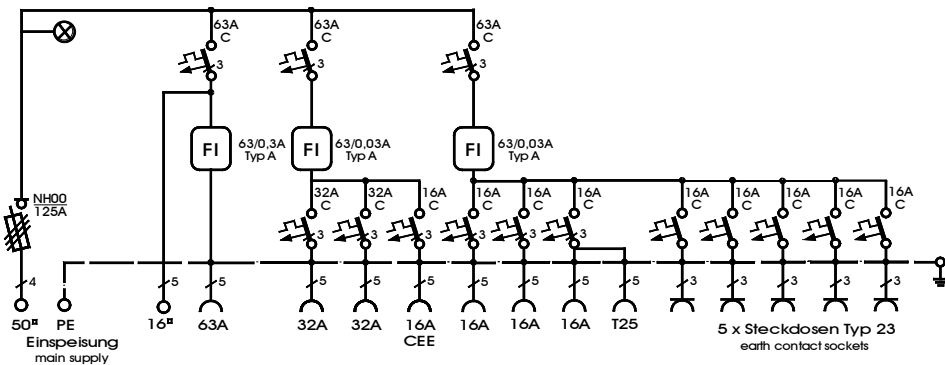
63A
C
63A
C
63A
C
3
3
3
FI
63/0,3A
Typ A
FI
63/0,03A
Typ A
FI
63/0,03A
Typ A
NH00
125A
32A
C
32A
C
16A
C
16A
C
16A
C
16A
C
16A
C
16A
C
16A
C
16A
C
16A
C
3
3
3
3
3
3
4
5
5
5
5
5
5
5
5
5
5
3
3
3
3
3
50¤
PE
16¤
63A
32A
32A
16A
CEE
16A
16A
16A
T25
Einspeisung
main supply
5 x Steckdosen Typ 23
earth contact sockets